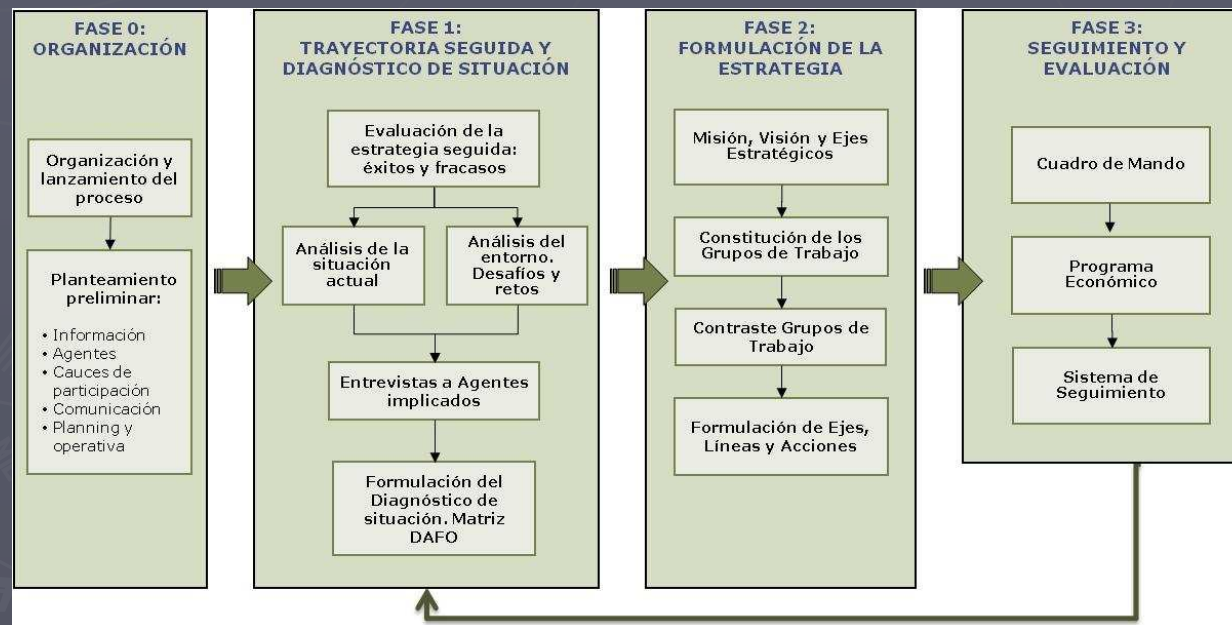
FASE 0:
ORGANIZACIÓN

Organización y lanzamiento del proceso

Planteamiento preliminar:

• Información
• Agentes
• Cauces de participación
• Comunicación
• Planning y operativa

FASE 1:
TRAYECTORIA SEGUIDA Y DIAGNÓSTICO DE SITUACIÓN

Evaluación de la estrategia seguida: éxitos y fracasos

Análisis de la situación actual

Análisis del entorno. Desafíos y retos

Entrevistas a Agentes implicados

Formulación del Diagnóstico de situación. Matriz DAFO

FASE 2:
FORMULACIÓN DE LA ESTRATEGIA

Misión, Visión y Ejes Estratégicos

Constitución de los Grupos de Trabajo

Contraste Grupos de Trabajo

Formulación de Ejes, Líneas y Acciones

FASE 3:
SEGUIMIENTO Y EVALUACIÓN

Cuadro de Mando

Programa Económico

Sistema de Seguimiento